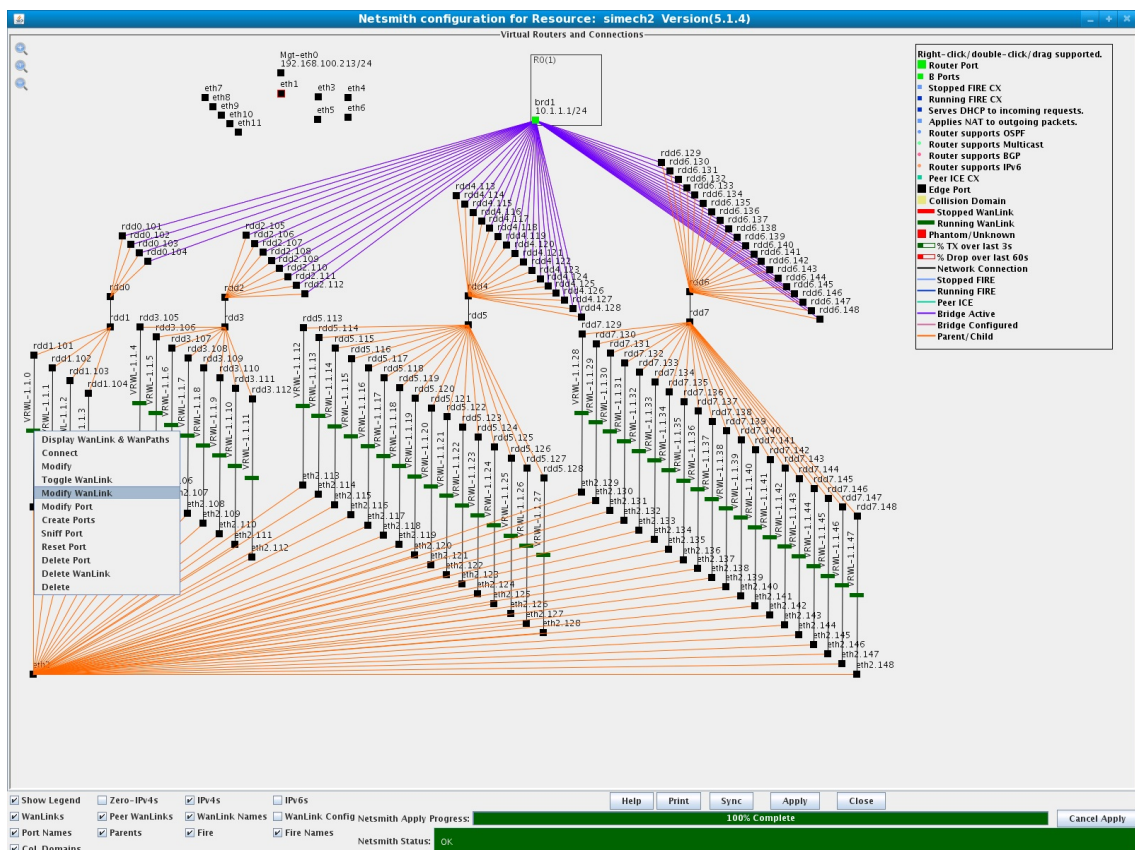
Netsmith configuration for Resource: simech2 Version(5.1.4)

Virtual Routers and Connections

Mgt-eth0
192.168.100.213/24
eth1
eth3 eth4
eth5 eth6
eth7
eth8
eth9
eth10
eth11

R0(1)
brd1
10.1.1.1/24

Right-click/double-click/drag supported.
Router Port
B Ports
Stopped FIRE CX
Running FIRE CX
Serves DHCP to incoming requests.
Applies NAT to outgoing packets.
Router supports OSPF
Router supports Multicast
Router supports BGP
Router supports IPv6
Peer ICE CX
Edge Port
Collision Domain
Stopped WanLink
Running WanLink
Phantom/Unknown
% TX over last 3s
% Drop over last 60s
Network Connection
Stopped FIRE
Running FIRE
Peer ICE
Bridge Active
Bridge Configured
Parent/Child

rdd0.101 rdd0.102 rdd0.103 rdd0.104
rdd2.105 rdd2.106 rdd2.107 rdd2.108 rdd2.109 rdd2.110 rdd2.111 rdd2.112
rdd4.113 rdd4.114 rdd4.115 rdd4.116 rdd4.117 rdd4.118 rdd4.119 rdd4.120 rdd4.121 rdd4.122 rdd4.123 rdd4.124 rdd4.125 rdd4.126 rdd4.127 rdd4.128
rdd6.129 rdd6.130 rdd6.131 rdd6.132 rdd6.133 rdd6.134 rdd6.135 rdd6.136 rdd6.137 rdd6.138 rdd6.139 rdd6.140 rdd6.141 rdd6.142 rdd6.143 rdd6.144 rdd6.145 rdd6.146 rdd6.147 rdd6.148
rdd0 rdd2 rdd4 rdd6
rdd1 rdd3 rdd5 rdd7
rdd1.101 rdd1.102 rdd1.103 rdd1.104
rdd3.105 rdd3.106 rdd3.107 rdd3.108 rdd3.109 rdd3.110 rdd3.111 rdd3.112
rdd5.113 rdd5.114 rdd5.115 rdd5.116 rdd5.117 rdd5.118 rdd5.119 rdd5.120 rdd5.121 rdd5.122 rdd5.123 rdd5.124 rdd5.125 rdd5.126 rdd5.127 rdd5.128
rdd7.129 rdd7.130 rdd7.131 rdd7.132 rdd7.133 rdd7.134 rdd7.135 rdd7.136 rdd7.137 rdd7.138 rdd7.139 rdd7.140 rdd7.141 rdd7.142 rdd7.143 rdd7.144 rdd7.145 rdd7.146 rdd7.147 rdd7.148
VRWL-1.1.0 VRWL-1.1.1 VRWL-1.1.2 VRWL-1.1.3 VRWL-1.1.4 VRWL-1.1.5 VRWL-1.1.6 VRWL-1.1.7 VRWL-1.1.8 VRWL-1.1.9 VRWL-1.1.10 VRWL-1.1.11 VRWL-1.1.12 VRWL-1.1.13 VRWL-1.1.14 VRWL-1.1.15 VRWL-1.1.16 VRWL-1.1.17 VRWL-1.1.18 VRWL-1.1.19 VRWL-1.1.20 VRWL-1.1.21 VRWL-1.1.22 VRWL-1.1.23 VRWL-1.1.24 VRWL-1.1.25 VRWL-1.1.26 VRWL-1.1.27 VRWL-1.1.28 VRWL-1.1.29 VRWL-1.1.30 VRWL-1.1.31 VRWL-1.1.32 VRWL-1.1.33 VRWL-1.1.34 VRWL-1.1.35 VRWL-1.1.36 VRWL-1.1.37 VRWL-1.1.38 VRWL-1.1.39 VRWL-1.1.40 VRWL-1.1.41 VRWL-1.1.42 VRWL-1.1.43 VRWL-1.1.44 VRWL-1.1.45 VRWL-1.1.46 VRWL-1.1.47

Display WanLink & WanPaths
Connect
Modify
Toggle WanLink
Modify WanLink
Modify Port
Create Ports
Sniff Port
Reset Port
Delete Port
Delete WanLink
Delete

06 2.107 eth2.108 eth2.109 eth2.110 eth2.111 eth2.112
eth2.113 eth2.114 eth2.115 eth2.116 eth2.117 eth2.118 eth2.119 eth2.120 eth2.121 eth2.122 eth2.123 eth2.124 eth2.125 eth2.126 eth2.127 eth2.128
eth2.129 eth2.130 eth2.131 eth2.132 eth2.133 eth2.134 eth2.135 eth2.136 eth2.137 eth2.138 eth2.139 eth2.140 eth2.141 eth2.142 eth2.143 eth2.144 eth2.145 eth2.146 eth2.147 eth2.148
eth2

Show Legend | Zero-IPv4s | IPv4s | IPv6s
WanLinks | Peer WanLinks | WanLink Names | WanLink Config
Port Names | Parents | Fire | Fire Names
Col. Domains

Help | Print | Sync | Apply | Close
Netsmith Apply Progress: 100% Complete
Cancel Apply
Netsmith Status: OK